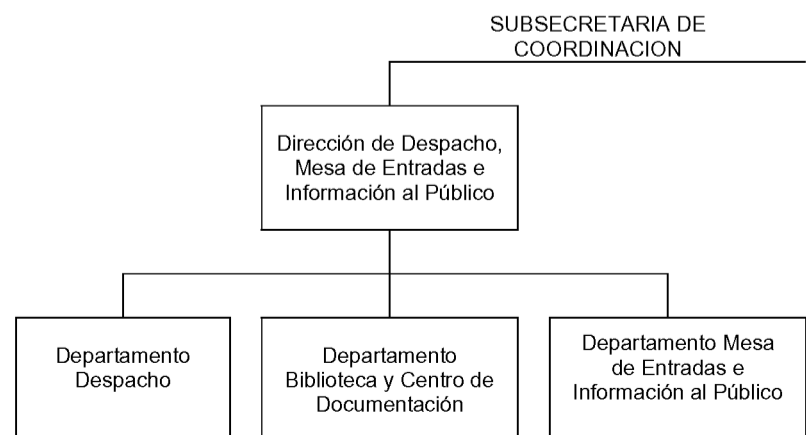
SUBSECRETARIA DE COORDINACION

Dirección de Despacho, Mesa de Entradas e Información al Público

Departamento Despacho

Departamento Biblioteca y Centro de Documentación

Departamento Mesa de Entradas e Información al Público